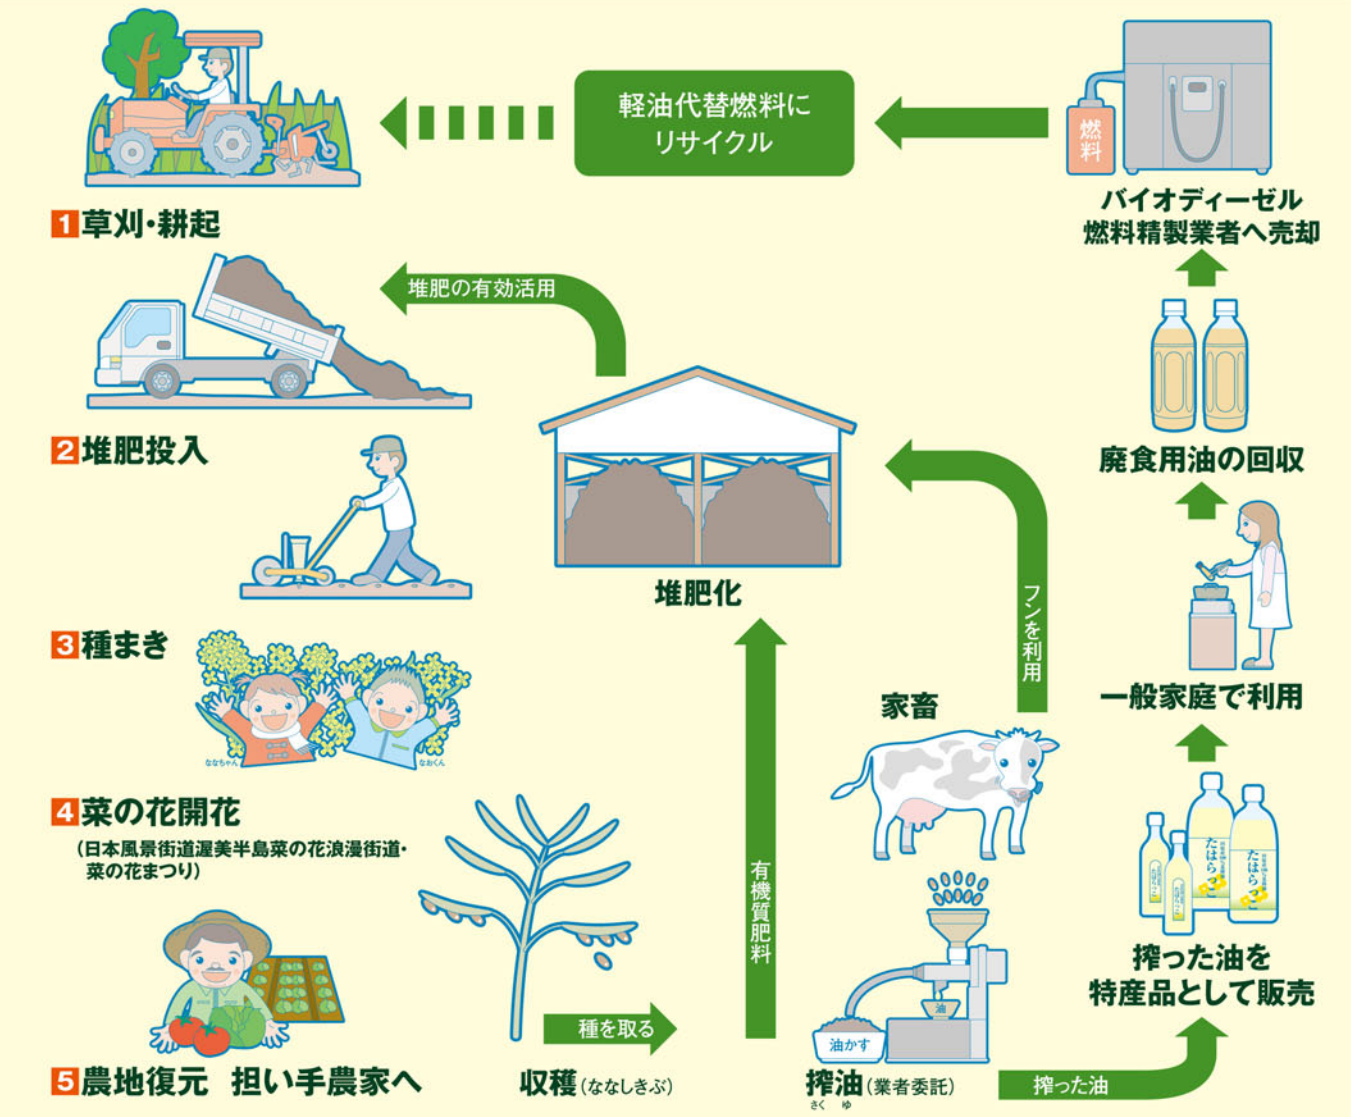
軽油代替燃料に
リサイクル

燃料

バイオディーゼル
燃料精製業者へ売却

1 草刈・耕起

堆肥の有効活用

2 堆肥投入

廃食用油の回収

堆肥化

3 種まき

フンを利用

一般家庭で利用

家畜

ななちゃん　なおくん

4 菜の花開花
（日本風景街道渥美半島菜の花浪漫街道・菜の花まつり）

有機質肥料

たはらっこ　たはらっこ

搾った油を
特産品として販売

5 農地復元　担い手農家へ

種を取る

収穫（ななしきぶ）

油かす

油

搾油（業者委託）
さく　ゆ

搾った油